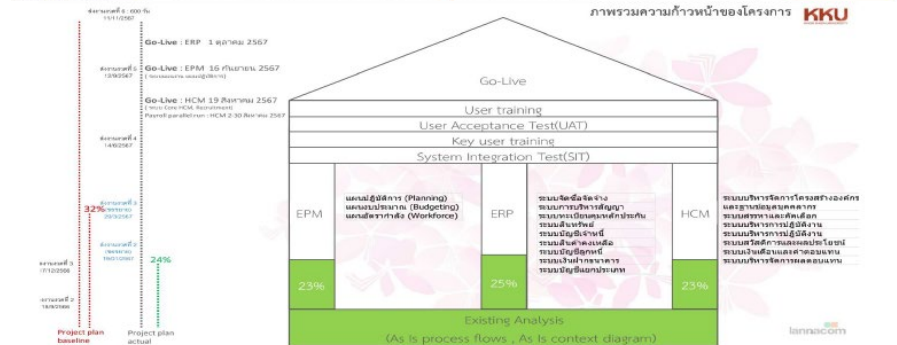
ภาพรวมความก้าวหน้าของโครงการ

KKU

ส่งงานงวดที่ 6 : 600 วัน 11/11/2567

Go-Live : ERP 1 ตุลาคม 2567

ส่งงานงวดที่ 5 13/8/2567

Go-Live : EPM 16 กันยายน 2567
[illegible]

Go-Live : HCM 19 สิงหาคม 2567
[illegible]
Payroll parallel run : HCM 2-30 สิงหาคม 2567

ส่งงานงวดที่ 4 14/6/2567

ส่งงานงวดที่ 3 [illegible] 20/3/2567

32%

ส่งงานงวดที่ 2 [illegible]

24%

ส่งงานงวดที่ 3 7/12/2566

ส่งงานงวดที่ 2 18/9/2566

Project plan baseline

Project plan actual

Go-Live

User training

User Acceptance Test(UAT)

Key user training

System Integration Test(SIT)

EPM

23%

แผนปฏิบัติการ (Planning)
แผนงบประมาณ (Budgeting)
แผนอัตรากำลัง (Workforce)

ERP

25%

ระบบจัดซื้อจัดจ้าง
ระบบการบริหารสัญญา
ระบบทะเบียนคุมหลักประกัน
ระบบสินทรัพย์
ระบบบัญชีเจ้าหนี้
ระบบสินค้าคงเหลือ
ระบบบัญชีลูกหนี้
ระบบเงินฝากธนาคาร
ระบบบัญชีแยกประเภท

HCM

23%

ระบบบริหารจัดการโครงสร้างองค์กร และฐานข้อมูลบุคลากร
ระบบสรรหาและคัดเลือก
ระบบบริหารการปฏิบัติงาน
ระบบบริหารการปฏิบัติงาน
ระบบสวัสดิการและผลประโยชน์
ระบบเงินเดือนและค่าตอบแทน
ระบบบริหารจัดการผลตอบแทน

Existing Analysis
(As Is process flows , As Is context diagram)

lannacom